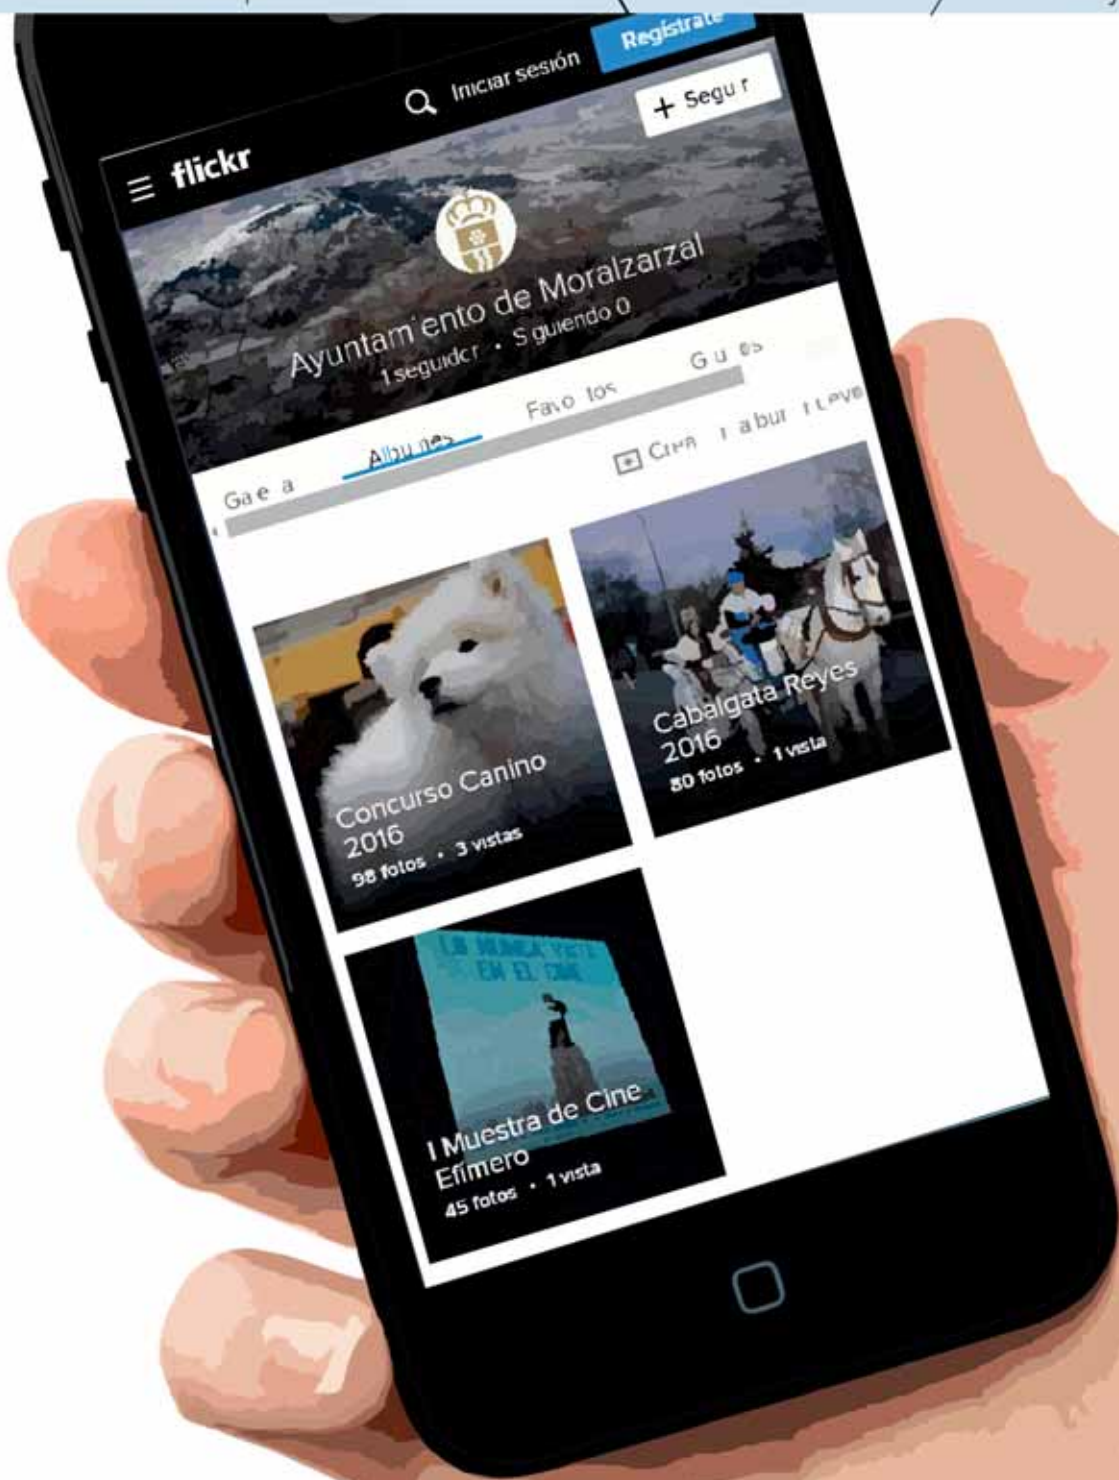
Regístrate

Iniciar sesión

+ Segu r

flickr

Ayuntam ento de Moralzarzal

1 seguidcr • S guiendo 0

Ga e a

Albu nes

Favo tos

G u os

Crea a abu r Leve

Concurso Canino 2016

98 fotos • 3 vistas

Cabalgata Reyes 2016

80 fotos • 1 vista

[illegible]

I Muestra de Cine Efímero

45 fotos • 1 vista